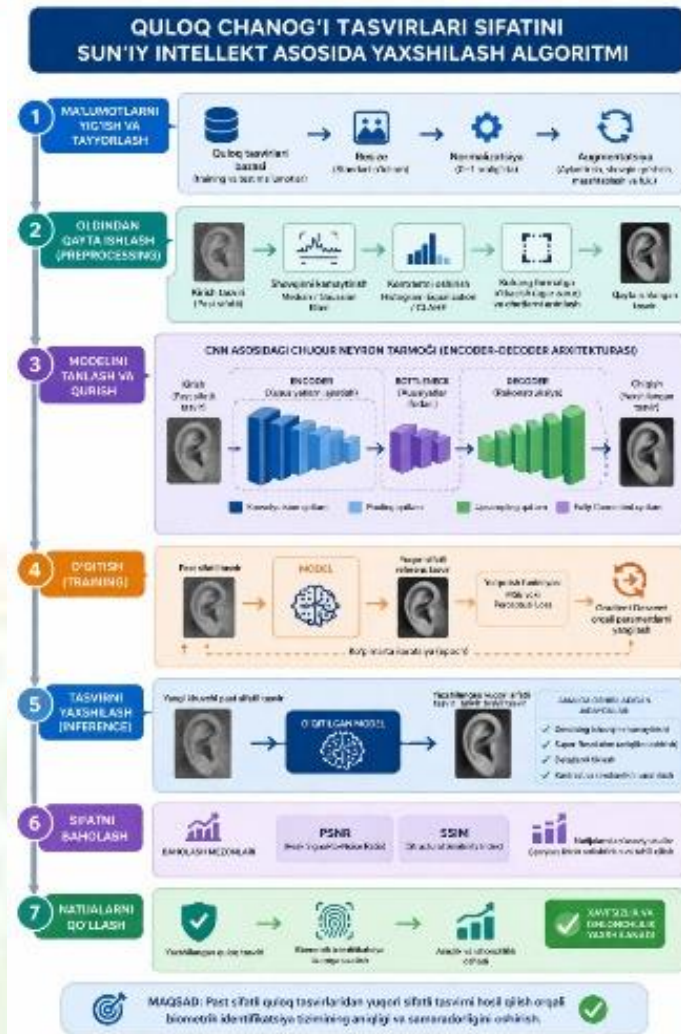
QULOQ CHANOG'I TASVIRLARI SIFATINI SUN'IY INTELLEKT ASOSIDA YAXSHILASH ALGORITMI

1 MA'LUMOTLARNI YIG'ISH VA TAYYORLASH

Quloq tasvirlari bazasi (training va test ma'lumotlar) → Resize (Standart o'lcham) → Normalizatsiya (0-1 oralig'ida) → Augmentatsiya (Aylantirish, yorug'lik o'zgarishi, masshtablash va h.k.)

2 OLDINDAN QAYTA ISHLASH (PREPROCESSING)

Kirish tasviri (Past sifatli) → Shovqinni kamaytirish Median / Gaussian filtri → Kontrastni oshirish Histogram Equalization / CLAHE → Kulоq hududini aniqlash va chetlarni aniqlash → Qayta ishlangan tasvir

3 MODELNI TANLASH VA QURISH

CNN ASOSIDAGI CHUQUR NEYRON TARMOG'I (ENCODER-DECODER ARXITEKTURASI)

Kirish (Past sifatli tasvir) ENCODER (Xususiyatlarni ajratish) BOTTLENECK (Xususiyatlar fazosi) DECODER (Rekonstruksiya) Chiqish (Yaxshilangan tasvir)

Konvolyutsion qatlam · Pooling qatlami · Upsampling qatlami · Fully Connected qatlam

4 O'QITISH (TRAINING)

Past sifatli tasvir → MODEL → Yuqori sifatli referens tasvir → Yo'qotish funksiyasi MSE yoki Perceptual Loss → Gradient Descent orqali parametrlarni yangilash

Ko'p marta takroriy iteratsiya

5 TASVIRNI YAXSHILASH (INFERENCE)

Yangi kiruvchi past sifatli tasvir → O'QITILGAN MODEL → Yaxshilangan yuqori sifatli tasvir

Shovqinni kamaytirish
Kontrast va aniqlikni oshirish
Detallarni tiklash
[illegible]

6 SIFATNI BAHOLASH

BAHOLASH MEZONLARI
PSNR (Peak Signal-to-Noise Ratio)
SSIM (Structural Similarity Index)
Natijalarni solishtirish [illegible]

7 NATIJALARNI QO'LLASH

Yaxshilangan quloq tasviri → Biometrik identifikatsiya tizimiga uzatish → Aniqlik va ishonchlilik oshadi → XAVFSIZLIK VA ISHONCHLILIK YANADA ORTADI

MAQSAD: Past sifatli quloq tasvirlaridan yuqori sifatli tasvirni hosil qilish orqali biometrik identifikatsiya tizimining aniqligi va samaradorligini oshirish.